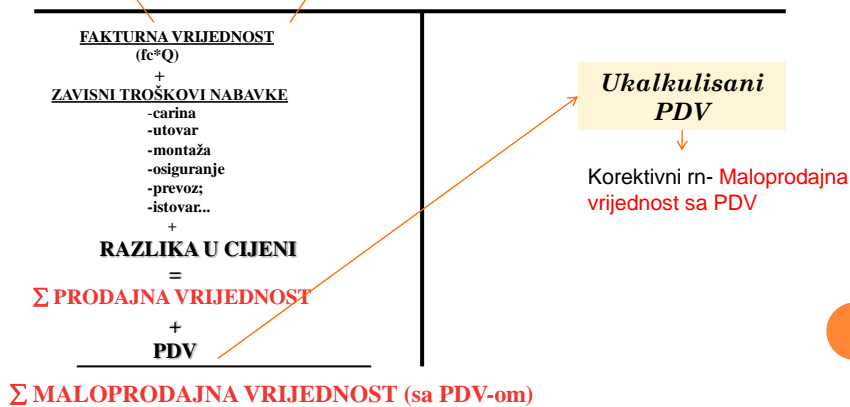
FAKTURNA VRIJEDNOST
(fc*Q)
+
ZAVISNI TROŠKOVI NABAVKE
-carina
-utovar
-montaža
-osiguranje
-prevoz;
-istovar...
+
RAZLIKA U CIJENI
=
$\sum$ PRODAJNA VRIJEDNOST
+
PDV

$\sum$ MALOPRODAJNA VRIJEDNOST (sa PDV-om)

Ukalkulisani PDV

Korektivni rn- Maloprodajna vrijednost sa PDV